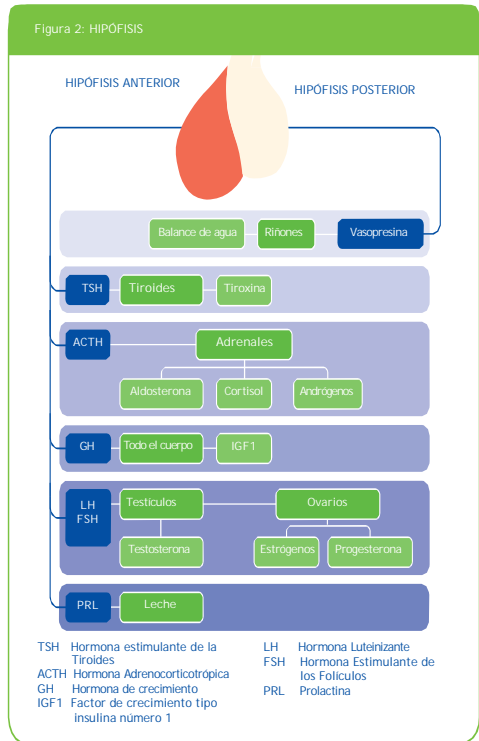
Figura 2: HIPÓFISIS

HIPÓFISIS ANTERIOR

HIPÓFISIS POSTERIOR

Balance de agua
Riñones
Vasopresina

TSH
Tiroides
Tiroxina

ACTH
Adrenales
Aldosterona
Cortisol
Andrógenos

GH
Todo el cuerpo
IGF1

LH
FSH
Testículos
Ovarios
Testosterona
Estrógenos
Progesterona

PRL
Leche

TSH Hormona estimulante de la Tiroides
ACTH Hormona Adrenocorticotrópica
GH Hormona de crecimiento
IGF1 Factor de crecimiento tipo insulina número 1

LH Hormona Luteinizante
FSH Hormona Estimulante de los Folículos
PRL Prolactina